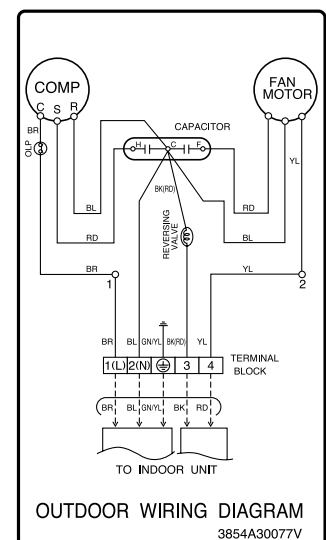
COMP
C S R
BR
OLP
FAN MOTOR
CAPACITOR
H C F
YL
BK(RD)
BL
RD
RD
BL
REVERSING VALVE
BR
1
YL
2
BR BL GN/YL BK(RD) YL
1(L) 2(N) 3 4
TERMINAL BLOCK
BR BL GN/YL BK RD
TO INDOOR UNIT

OUTDOOR WIRING DIAGRAM
3854A30077V